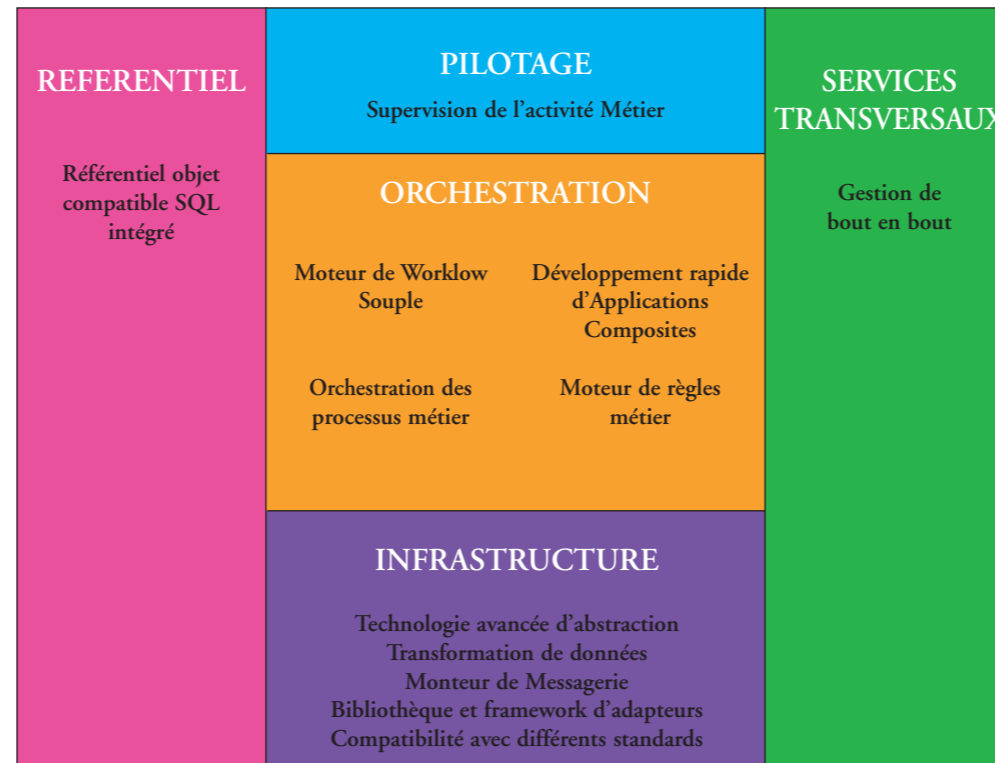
REFERENTIEL

Référentiel objet compatible SQL intégré

PILOTAGE

Supervision de l'activité Métier

ORCHESTRATION

Moteur de Workflow Souple

Développement rapide d'Applications Composites

Orchestration des processus métier

Moteur de règles métier

INFRASTRUCTURE

Technologie avancée d'abstraction
Transformation de données
Monteur de Messagerie
Bibliothèque et framework d'adapteurs
Compatibilité avec différents standards

SERVICES TRANSVERSAU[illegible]

Gestion de bout en bout